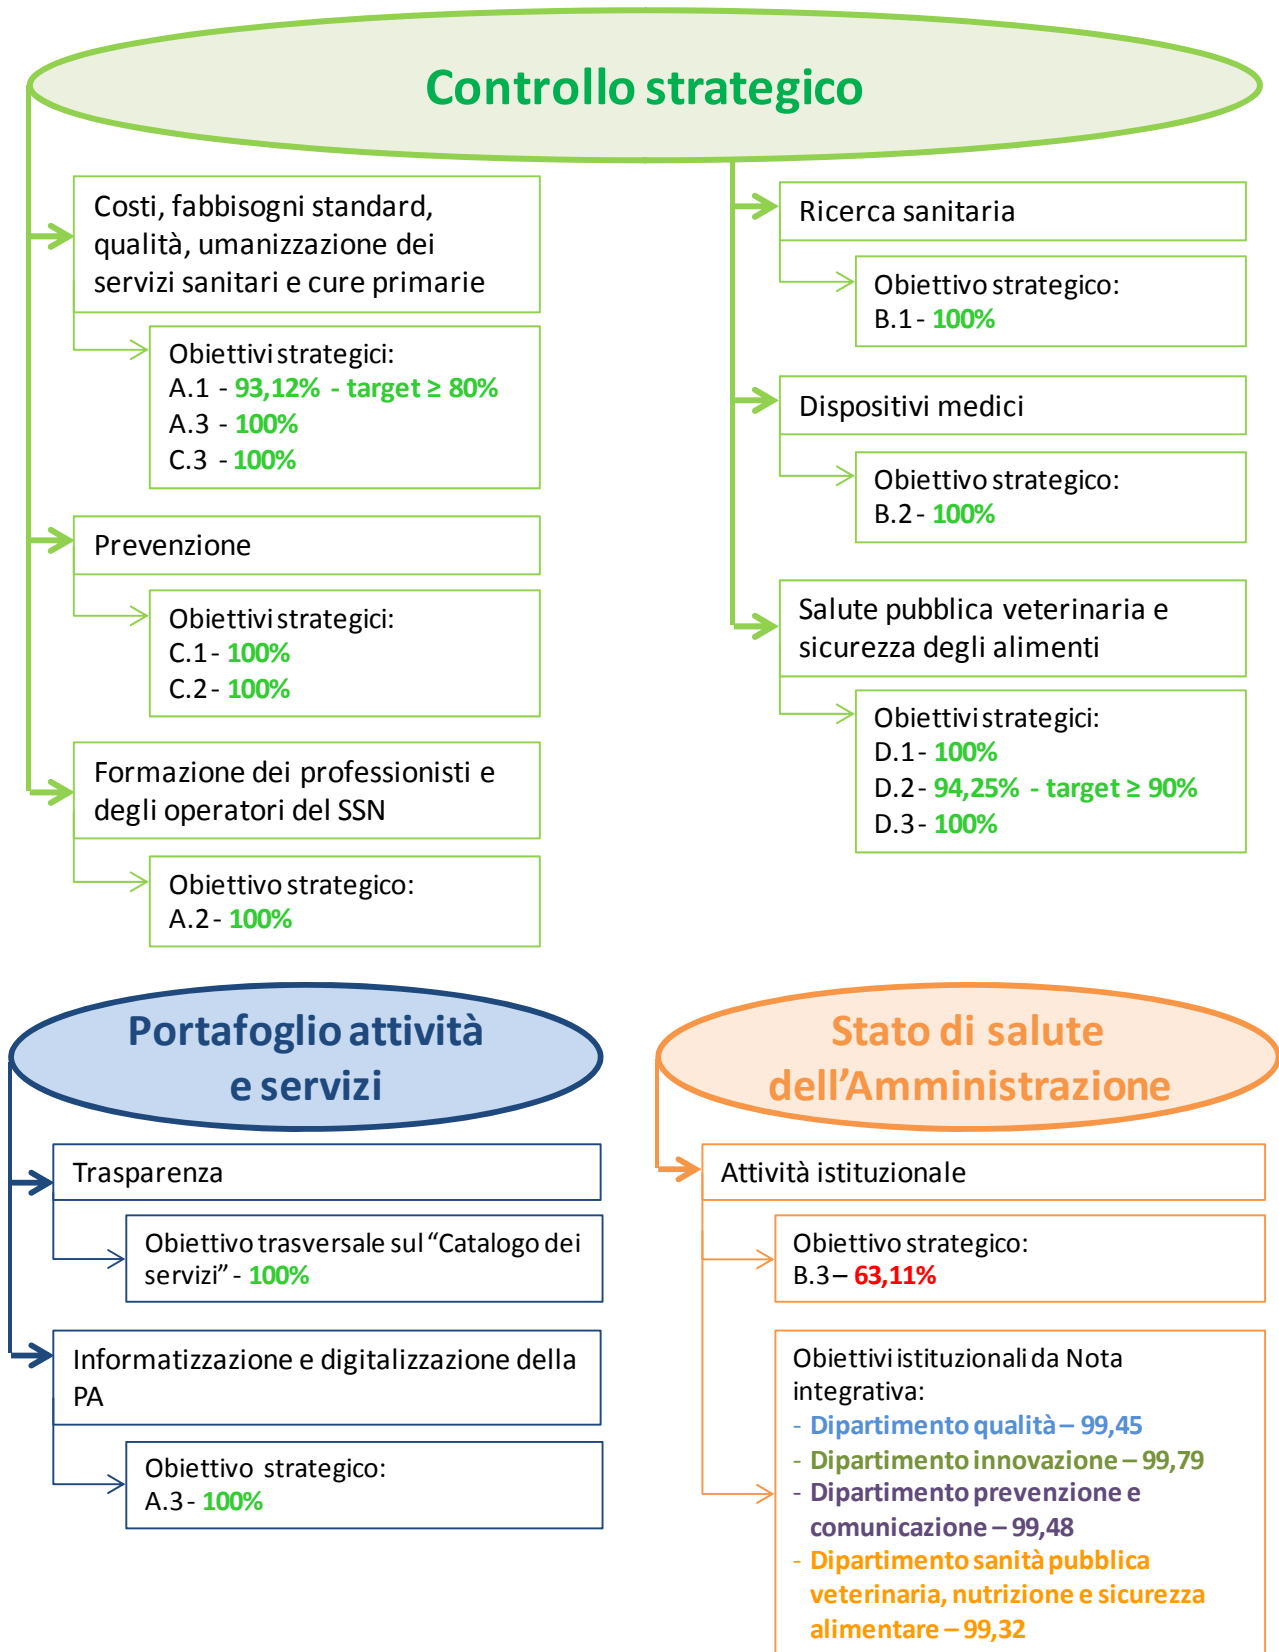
Controllo strategico

Costi, fabbisogni standard, qualità, umanizzazione dei servizi sanitari e cure primarie

Obiettivi strategici:
A.1 - 93,12% - target ≥ 80%
A.3 - 100%
C.3 - 100%

Prevenzione

Obiettivi strategici:
C.1 - 100%
C.2 - 100%

Formazione dei professionisti e degli operatori del SSN

Obiettivo strategico:
A.2 - 100%

Ricerca sanitaria

Obiettivo strategico:
B.1 - 100%

Dispositivi medici

Obiettivo strategico:
B.2 - 100%

Salute pubblica veterinaria e sicurezza degli alimenti

Obiettivi strategici:
D.1 - 100%
D.2 - 94,25% - target ≥ 90%
D.3 - 100%

Portafoglio attività e servizi

Trasparenza

Obiettivo trasversale sul "Catalogo dei servizi" - 100%

Informatizzazione e digitalizzazione della PA

Obiettivo strategico:
A.3 - 100%

Stato di salute dell'Amministrazione

Attività istituzionale

Obiettivo strategico:
B.3 – 63,11%

Obiettivi istituzionali da Nota integrativa:
- Dipartimento qualità – 99,45
- Dipartimento innovazione – 99,79
- Dipartimento prevenzione e comunicazione – 99,48
- Dipartimento sanità pubblica veterinaria, nutrizione e sicurezza alimentare – 99,32